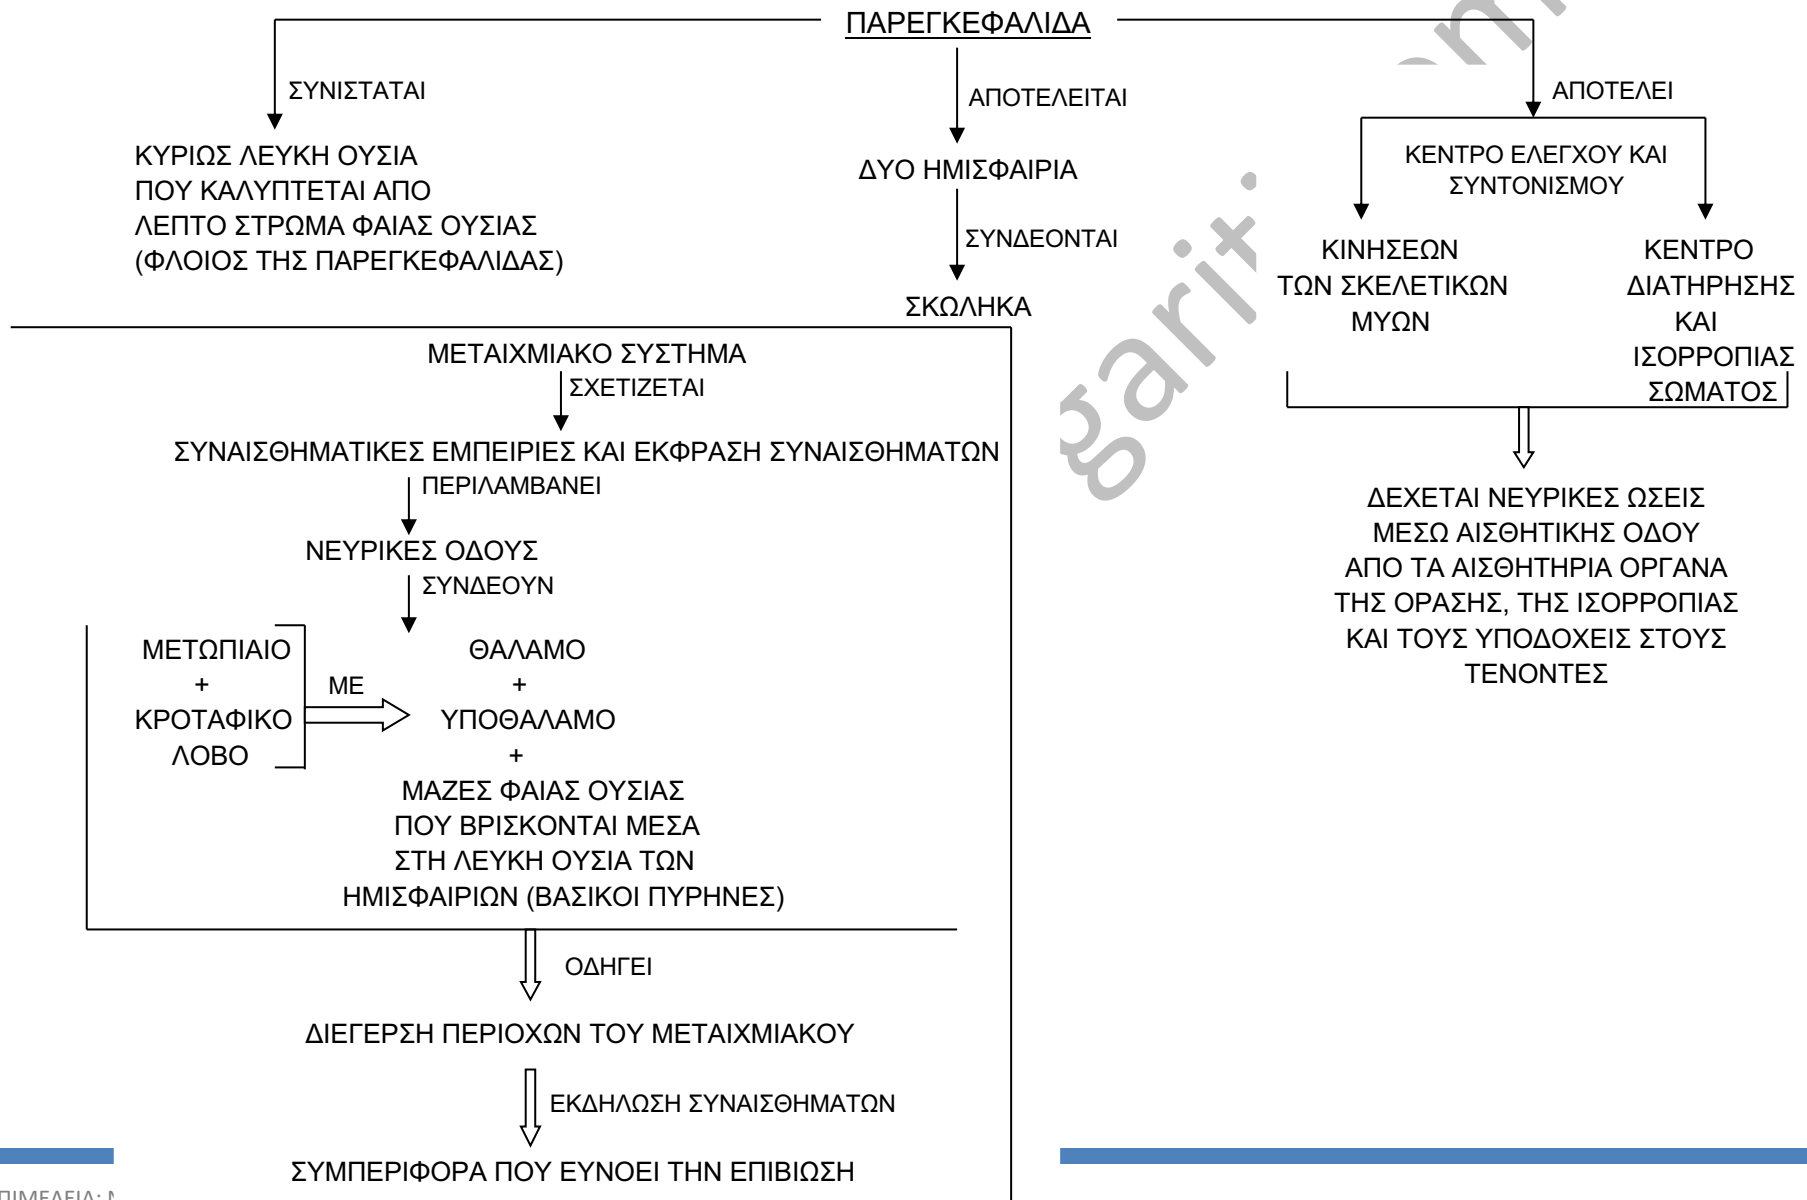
ΠΑΡΕΓΚΕΦΑΛΙΔΑ

ΣΥΝΙΣΤΑΤΑΙ

ΚΥΡΙΩΣ ΛΕΥΚΗ ΟΥΣΙΑ ΠΟΥ ΚΑΛΥΠΤΕΤΑΙ ΑΠΟ ΛΕΠΤΟ ΣΤΡΩΜΑ ΦΑΙΑΣ ΟΥΣΙΑΣ (ΦΛΟΙΟΣ ΤΗΣ ΠΑΡΕΓΚΕΦΑΛΙΔΑΣ)

ΑΠΟΤΕΛΕΙΤΑΙ

ΔΥΟ ΗΜΙΣΦΑΙΡΙΑ

ΣΥΝΔΕΟΝΤΑΙ

ΣΚΩΛΗΚΑ

ΑΠΟΤΕΛΕΙ

ΚΕΝΤΡΟ ΕΛΕΓΧΟΥ ΚΑΙ ΣΥΝΤΟΝΙΣΜΟΥ

ΚΙΝΗΣΕΩΝ ΤΩΝ ΣΚΕΛΕΤΙΚΩΝ ΜΥΩΝ

ΚΕΝΤΡΟ ΔΙΑΤΗΡΗΣΗΣ ΚΑΙ ΙΣΟΡΡΟΠΙΑΣ ΣΩΜΑΤΟΣ

ΔΕΧΕΤΑΙ ΝΕΥΡΙΚΕΣ ΩΣΕΙΣ ΜΕΣΩ ΑΙΣΘΗΤΙΚΗΣ ΟΔΟΥ ΑΠΟ ΤΑ ΑΙΣΘΗΤΗΡΙΑ ΟΡΓΑΝΑ ΤΗΣ ΟΡΑΣΗΣ, ΤΗΣ ΙΣΟΡΡΟΠΙΑΣ ΚΑΙ ΤΟΥΣ ΥΠΟΔΟΧΕΙΣ ΣΤΟΥΣ ΤΕΝΟΝΤΕΣ

ΜΕΤΑΙΧΜΙΑΚΟ ΣΥΣΤΗΜΑ

ΣΧΕΤΙΖΕΤΑΙ

ΣΥΝΑΙΣΘΗΜΑΤΙΚΕΣ ΕΜΠΕΙΡΙΕΣ ΚΑΙ ΕΚΦΡΑΣΗ ΣΥΝΑΙΣΘΗΜΑΤΩΝ

ΠΕΡΙΛΑΜΒΑΝΕΙ

ΝΕΥΡΙΚΕΣ ΟΔΟΥΣ

ΣΥΝΔΕΟΥΝ

ΜΕΤΩΠΙΑΙΟ + ΚΡΟΤΑΦΙΚΟ ΛΟΒΟ

ΜΕ

ΘΑΛΑΜΟ + ΥΠΟΘΑΛΑΜΟ + ΜΑΖΕΣ ΦΑΙΑΣ ΟΥΣΙΑΣ ΠΟΥ ΒΡΙΣΚΟΝΤΑΙ ΜΕΣΑ ΣΤΗ ΛΕΥΚΗ ΟΥΣΙΑ ΤΩΝ ΗΜΙΣΦΑΙΡΙΩΝ (ΒΑΣΙΚΟΙ ΠΥΡΗΝΕΣ)

ΟΔΗΓΕΙ

ΔΙΕΓΕΡΣΗ ΠΕΡΙΟΧΩΝ ΤΟΥ ΜΕΤΑΙΧΜΙΑΚΟΥ

ΕΚΔΗΛΩΣΗ ΣΥΝΑΙΣΘΗΜΑΤΩΝ

ΣΥΜΠΕΡΙΦΟΡΑ ΠΟΥ ΕΥΝΟΕΙ ΤΗΝ ΕΠΙΒΙΩΣΗ

ΠΙΜΕΛΕΙΑ: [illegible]